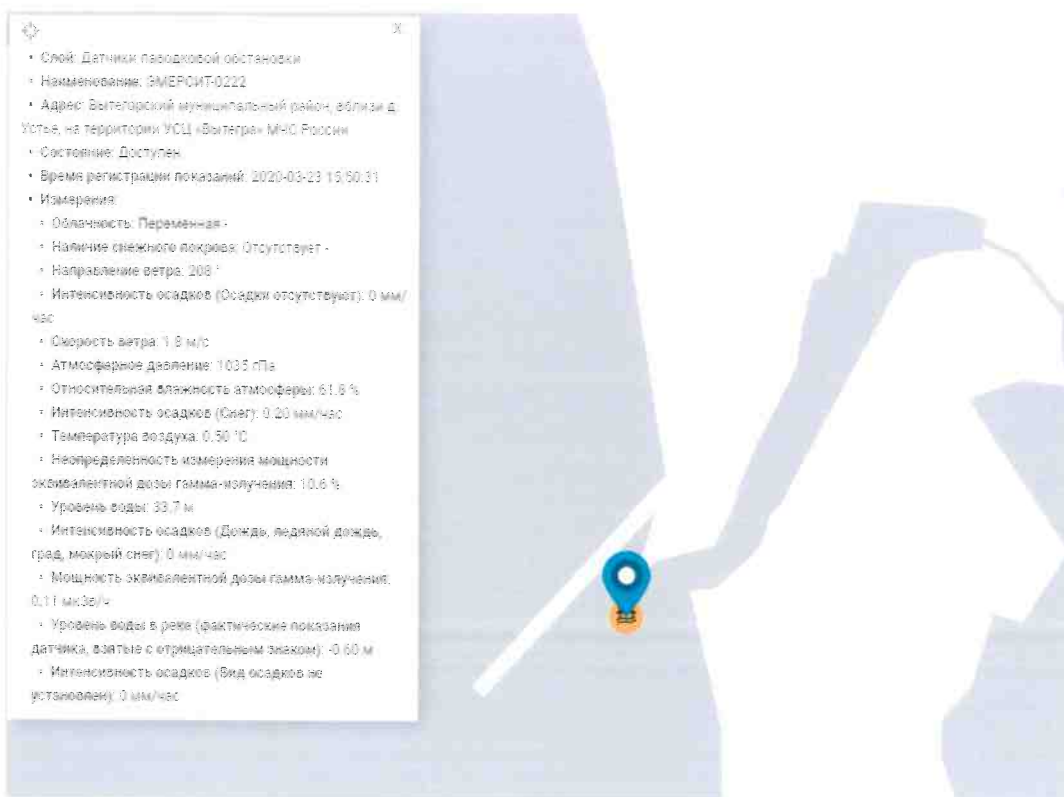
X

• Слой: Датчики паводковой обстановки

• Наименование: ЭМЕРСИТ-0222

• Адрес: Вытегорский муниципальный район, вблизи д. Устье, на территории УСЦ «Вытегра» МЧС России

• Состояние: Доступен

• Время регистрации показаний: 2020-03-23 15:50:31

• Измерения:

◦ Облачность: Переменная -

◦ Наличие снежного покрова: Отсутствует -

◦ Направление ветра: 208 °

◦ Интенсивность осадков (Осадки отсутствуют): 0 мм/час

◦ Скорость ветра: 1.8 м/с

◦ Атмосферное давление: 1035 гПа

◦ Относительная влажность атмосферы: 61.8 %

◦ Интенсивность осадков (Снег): 0.20 мм/час

◦ Температура воздуха: 0.50 °C

◦ Неопределенность измерения мощности эквивалентной дозы гамма-излучения: 10.6 %

◦ Уровень воды: 33.7 м

◦ Интенсивность осадков (Дождь, ледяной дождь, град, мокрый снег): 0 мм/час

◦ Мощность эквивалентной дозы гамма-излучения: 0.11 мкЗв/ч

◦ Уровень воды в реке (фактические показания датчика, взятые с отрицательным знаком): -0.60 м

◦ Интенсивность осадков (Вид осадков не установлен): 0 мм/час